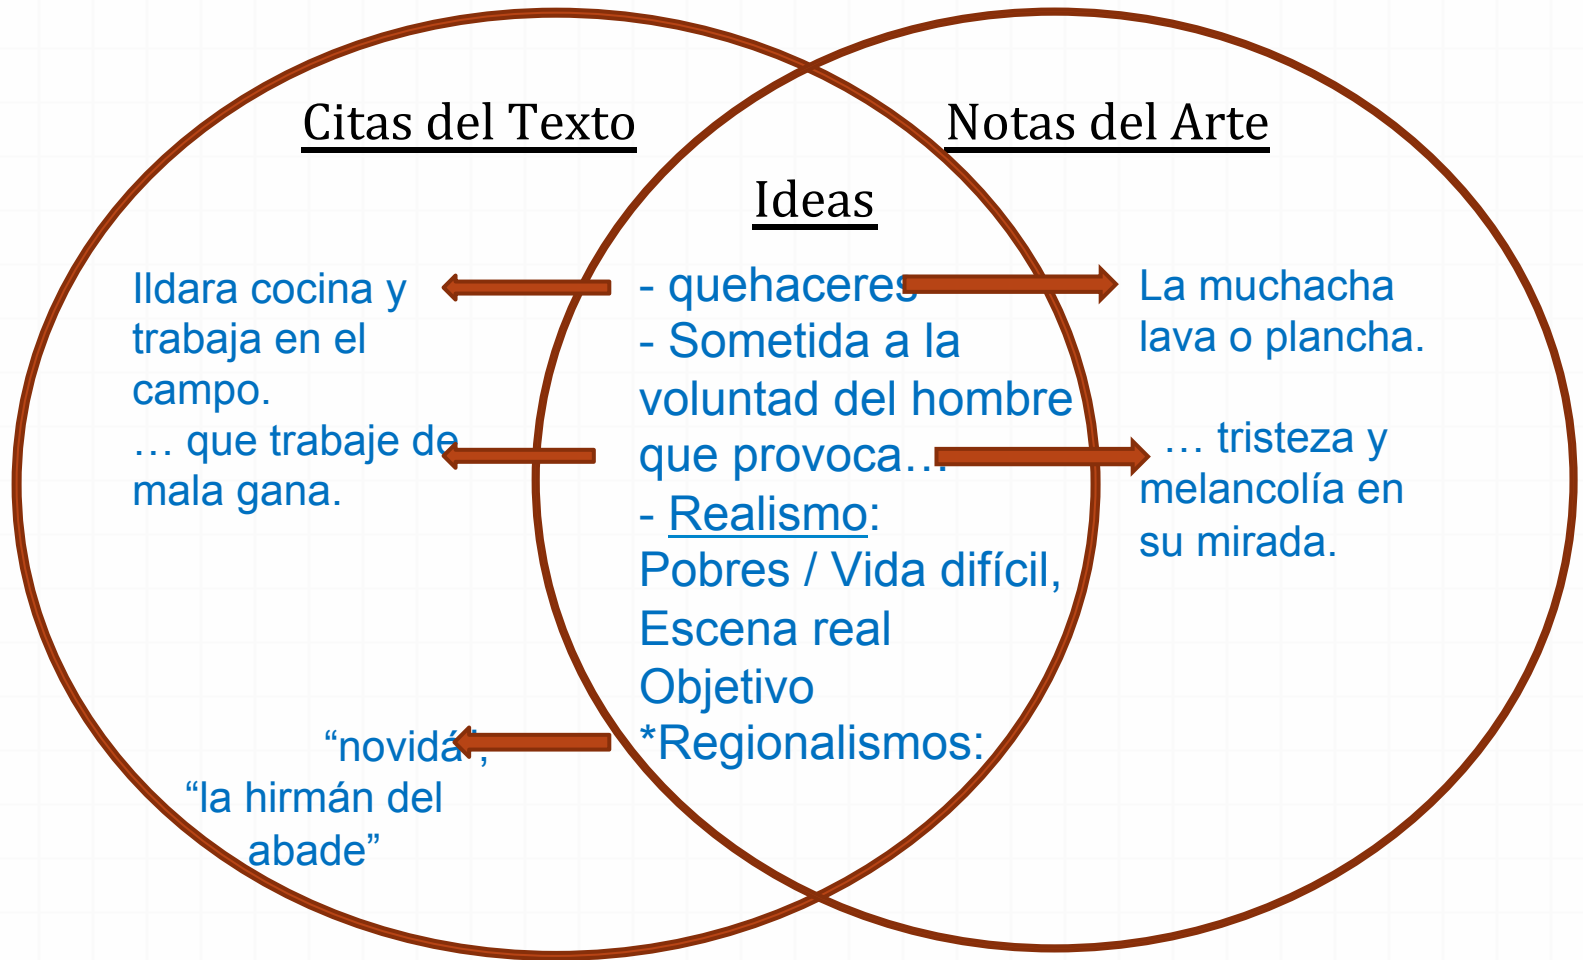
Citas del Texto

Notas del Arte

Ideas

Ildara cocina y trabaja en el campo.
… que trabaje de mala gana.

- quehaceres
- Sometida a la voluntad del hombre que provoca…
- Realismo:
Pobres / Vida difícil,
Escena real
Objetivo
*Regionalismos:

La muchacha lava o plancha.

… tristeza y melancolía en su mirada.

“novidá”,
“la hirmán del abade”